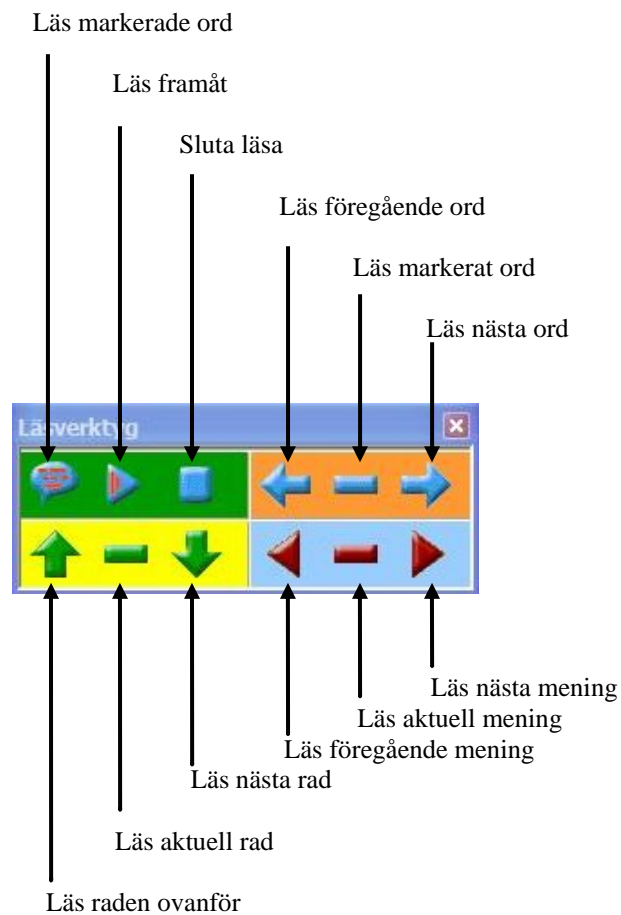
Läs markerade ord

Läs framåt

Sluta läsa

Läs föregående ord

Läs markerat ord

Läs nästa ord

Läsverktyg

Läs nästa mening

Läs aktuell mening

Läs föregående mening

Läs nästa rad

Läs aktuell rad

Läs raden ovanför